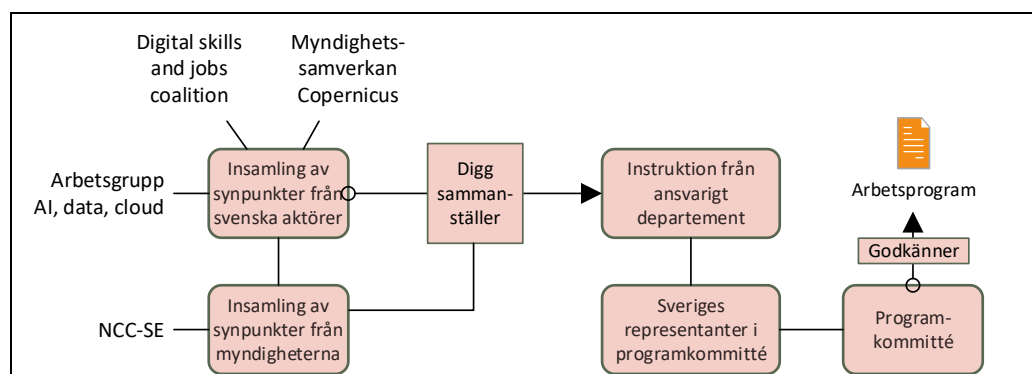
Digital skills and jobs coalition

Myndighetssamverkan Copernicus

Arbetsgrupp AI, data, cloud

Insamling av synpunkter från svenska aktörer

Digg sammanställer

Instruktion från ansvarigt departement

Arbetsprogram

Godkänner

NCC-SE

Insamling av synpunkter från myndigheterna

Sveriges representanter i programkommitté

Programkommitté